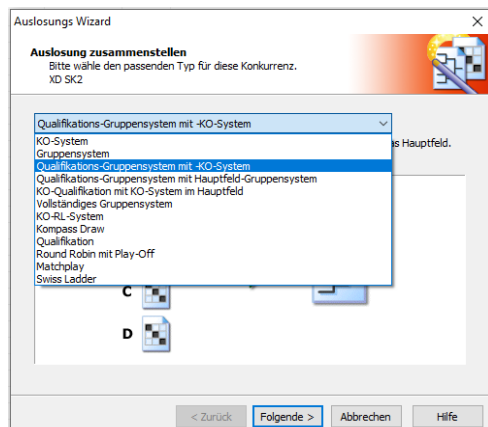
Auslosungs Wizard

Auslosung zusammenstellen
Bitte wähle den passenden Typ für diese Konkurrenz.
XD SK2

Qualifikations-Gruppensystem mit -KO-System

KO-System
Gruppensystem
Qualifikations-Gruppensystem mit -KO-System
Qualifikations-Gruppensystem mit Hauptfeld-Gruppensystem
KO-Qualifikation mit KO-System im Hauptfeld
Vollständiges Gruppensystem
KO-RL-System
Kompass Draw
Qualifikation
Round Robin mit Play-Off
Matchplay
Swiss Ladder

s Hauptfeld.

C

D

< Zurück
Folgende >
Abbrechen
Hilfe